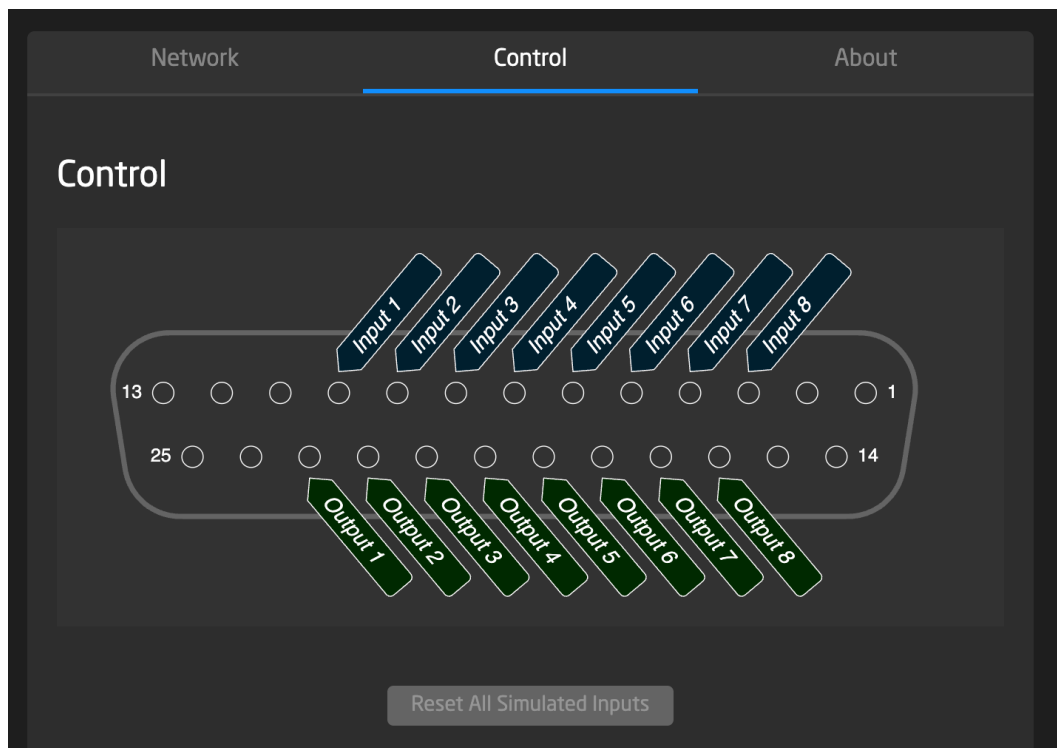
Network Control About

Control

Input 1 Input 2 Input 3 Input 4 Input 5 Input 6 Input 7 Input 8

13 1

25 14

Output 1 Output 2 Output 3 Output 4 Output 5 Output 6 Output 7 Output 8

Reset All Simulated Inputs